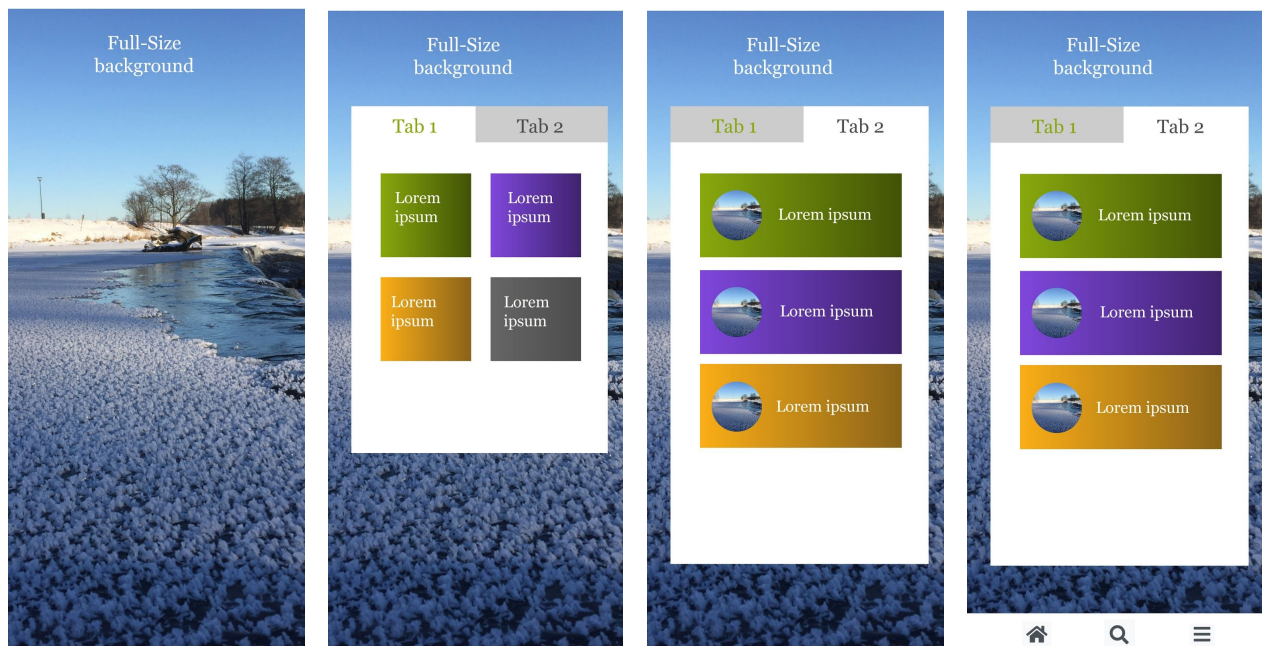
Full-Size background

Full-Size background

Tab 1

Tab 2

Lorem ipsum

Lorem ipsum

Lorem ipsum

Lorem ipsum

Full-Size background

Tab 1

Tab 2

Lorem ipsum

Lorem ipsum

Lorem ipsum

Full-Size background

Tab 1

Tab 2

Lorem ipsum

Lorem ipsum

Lorem ipsum